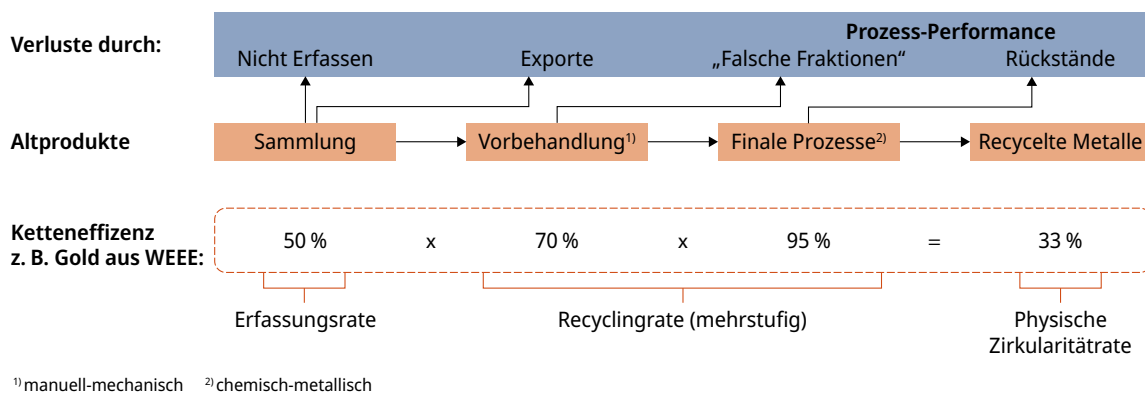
**Verluste durch:**

**Prozess-Performance**

Nicht Erfassen

Exporte

„Falsche Fraktionen“

Rückstände

**Altprodukte**

Sammlung

Vorbehandlung$^{1)}$

Finale Prozesse$^{2)}$

Recycelte Metalle

**Ketteneffizenz z. B. Gold aus WEEE:**

50 % x 70 % x 95 % = 33 %

Erfassungsrate

Recyclingrate (mehrstufig)

Physische Zirkularitätrate

$^{1)}$ manuell-mechanisch $^{2)}$ chemisch-metallisch